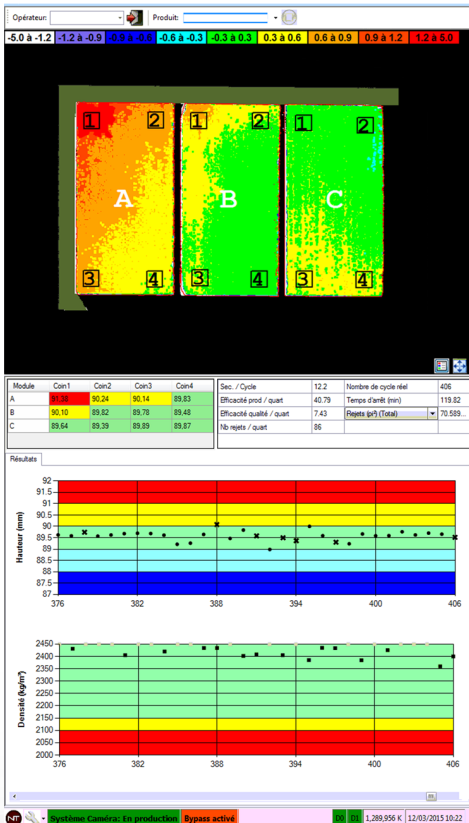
Opérateur: Produit:

-5.0 à -1.2 | -1.2 à -0.9 | -0.9 à -0.6 | -0.6 à -0.3 | -0.3 à 0.3 | 0.3 à 0.6 | 0.6 à 0.9 | 0.9 à 1.2 | 1.2 à 5.0

1 2 A 3 4
1 2 B 3 4
1 2 C 3 4

| Module | Coin1 | Coin2 | Coin3 | Coin4 |
|---|---|---|---|---|
| A | 91,33 | 90,24 | 90,14 | 89,83 |
| B | 90,10 | 89,82 | 89,78 | 89,48 |
| C | 89,64 | 89,39 | 89,89 | 89,87 |

| Sec. / Cycle | 12.2 | Nombre de cycle réel | 406 |
|---|---|---|---|
| Efficacité prod / quart | 40.79 | Temps d'arrêt (min) | 119.82 |
| Efficacité qualité / quart | 7.43 | Rejets (pi²) (Total) | 70.589... |
| Nb rejets / quart | 86 | | |

Résultats

Hauteur (mm)
92 91.5 91 90.5 90 89.5 89 88.5 88 87.5 87
376 382 388 394 400 406

Densité (kg/m³)
2450 2400 2350 2300 2250 2200 2150 2100 2050 2000
376 382 388 394 400 406

Système Caméra: En production | Bypass activé | D0 | D1 | 1,289,956 K | 12/03/2015 10:22